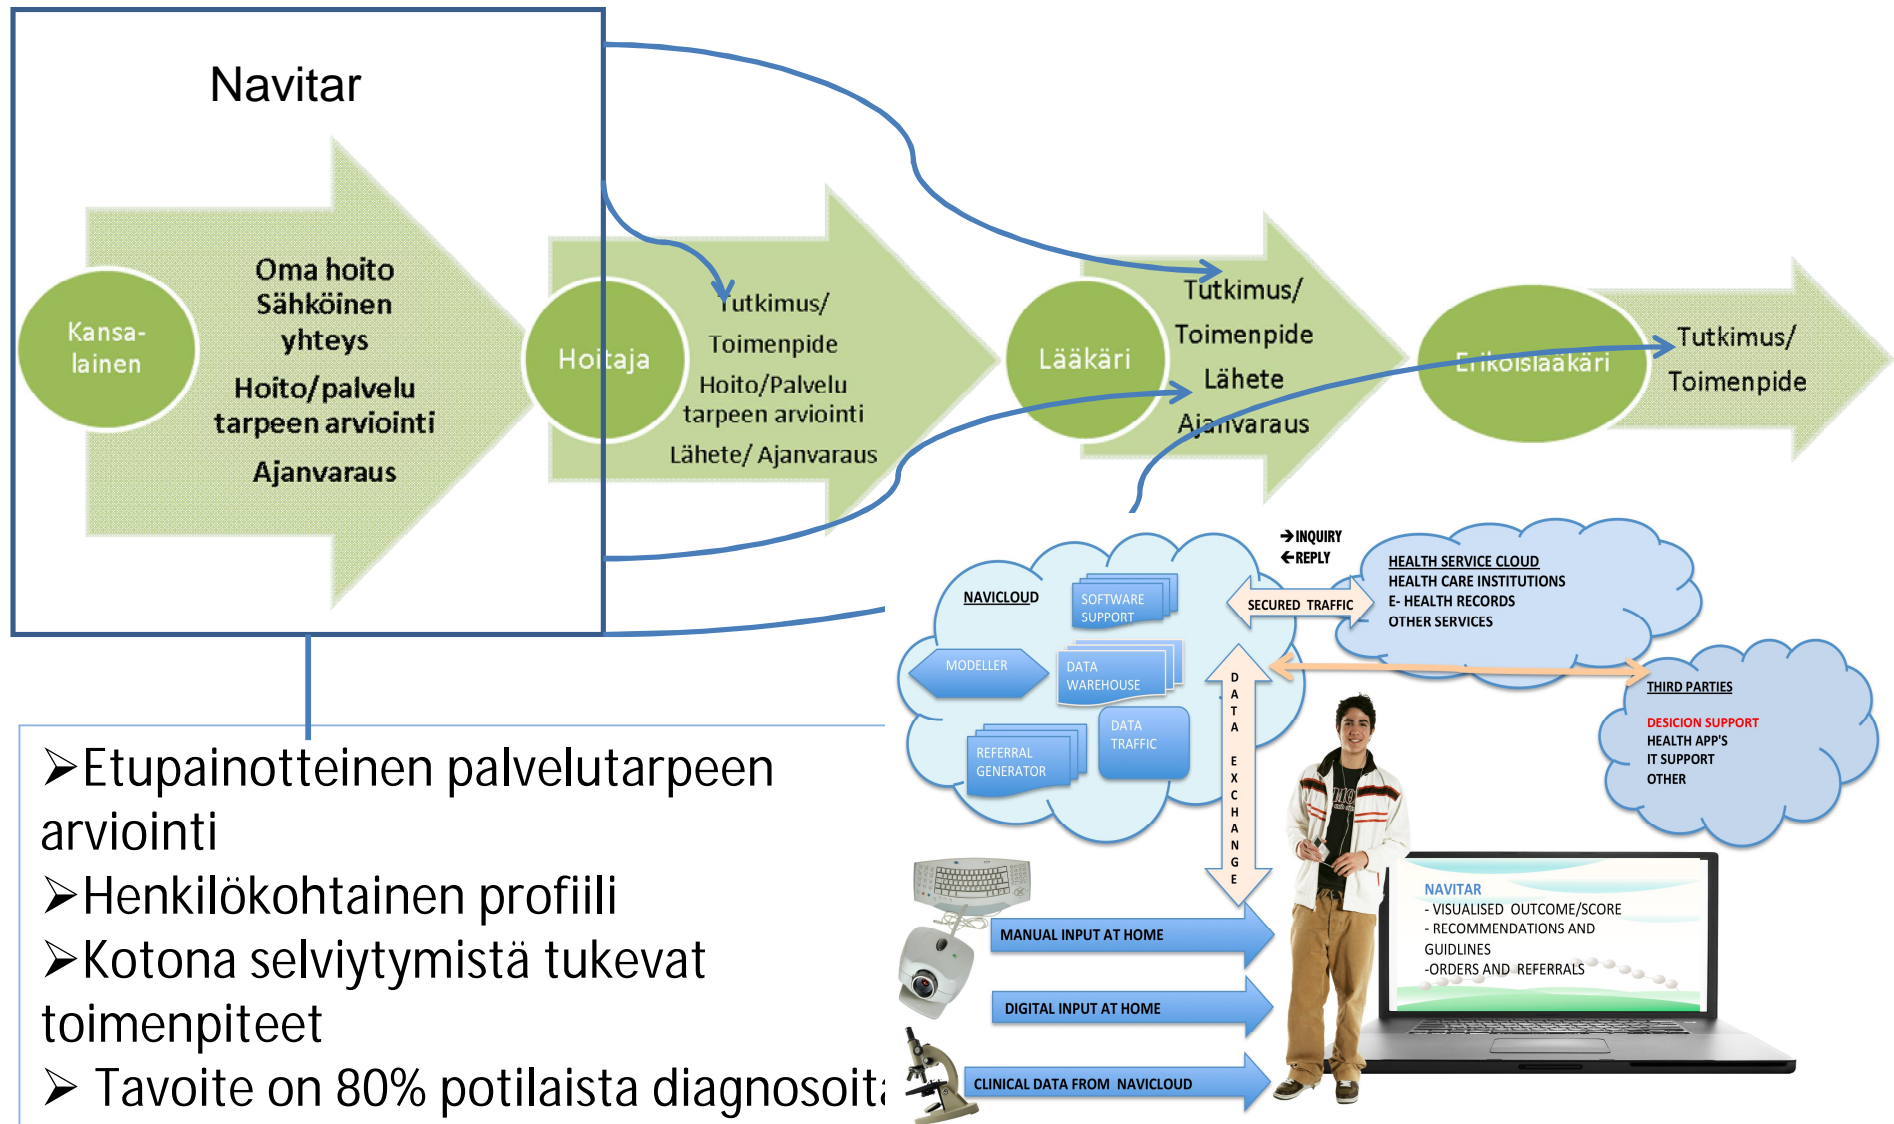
Navitar

Kansa-lainen

Oma hoito
Sähköinen yhteys
Hoito/palvelu tarpeen arviointi
Ajanvaraus

Hoitaja

Tutkimus/
Toimenpide
Hoito/Palvelu tarpeen arviointi
Lähete/ Ajanvaraus

Lääkäri

Tutkimus/
Toimenpide
Lähete
Ajanvaraus

Erikoislääkäri

Tutkimus/
Toimenpide

→INQUIRY
←REPLY

NAVICLOUD
SOFTWARE SUPPORT
MODELLER
DATA WAREHOUSE
REFERRAL GENERATOR
DATA TRAFFIC

SECURED TRAFFIC

HEALTH SERVICE CLOUD
HEALTH CARE INSTITUTIONS
E- HEALTH RECORDS
OTHER SERVICES

THIRD PARTIES
DESICION SUPPORT
HEALTH APP'S
IT SUPPORT
OTHER

DATA EXCHANGE

MANUAL INPUT AT HOME
DIGITAL INPUT AT HOME
CLINICAL DATA FROM NAVICLOUD

NAVITAR
- VISUALISED OUTCOME/SCORE
- RECOMMENDATIONS AND GUIDLINES
-ORDERS AND REFERRALS

➢Etupainotteinen palvelutarpeen arviointi
➢Henkilökohtainen profiili
➢Kotona selviytymistä tukevat toimenpiteet
➢ Tavoite on 80% potilaista diagnosoit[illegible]